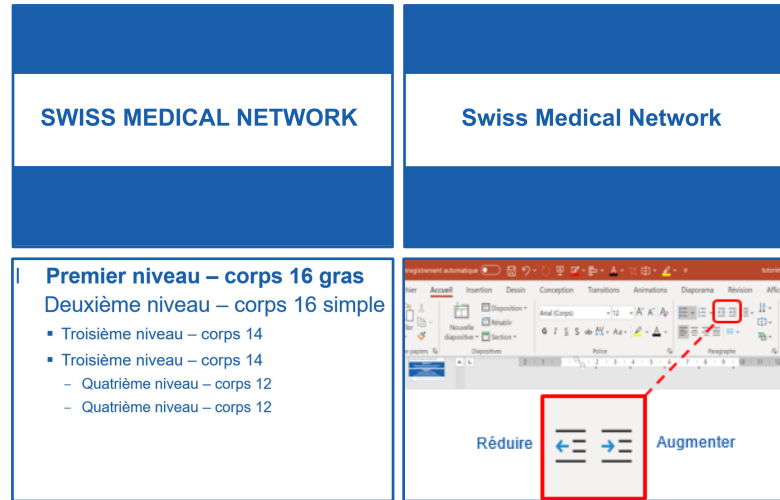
SWISS MEDICAL NETWORK

Swiss Medical Network

Premier niveau – corps 16 gras

Deuxième niveau – corps 16 simple

- Troisième niveau – corps 14
- Troisième niveau – corps 14
  - Quatrième niveau – corps 12
  - Quatrième niveau – corps 12

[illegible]registrement automatique

hier Accueil Insertion Dessin Conception Transitions Animations Diaporama Révision Affic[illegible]

Nouvelle diapositive Disposition Rétablir Section

Arial (Corps) 12

G I S S ab AV Aa

Presse-papiers Diapositives Police Paragraphe

Réduire Augmenter